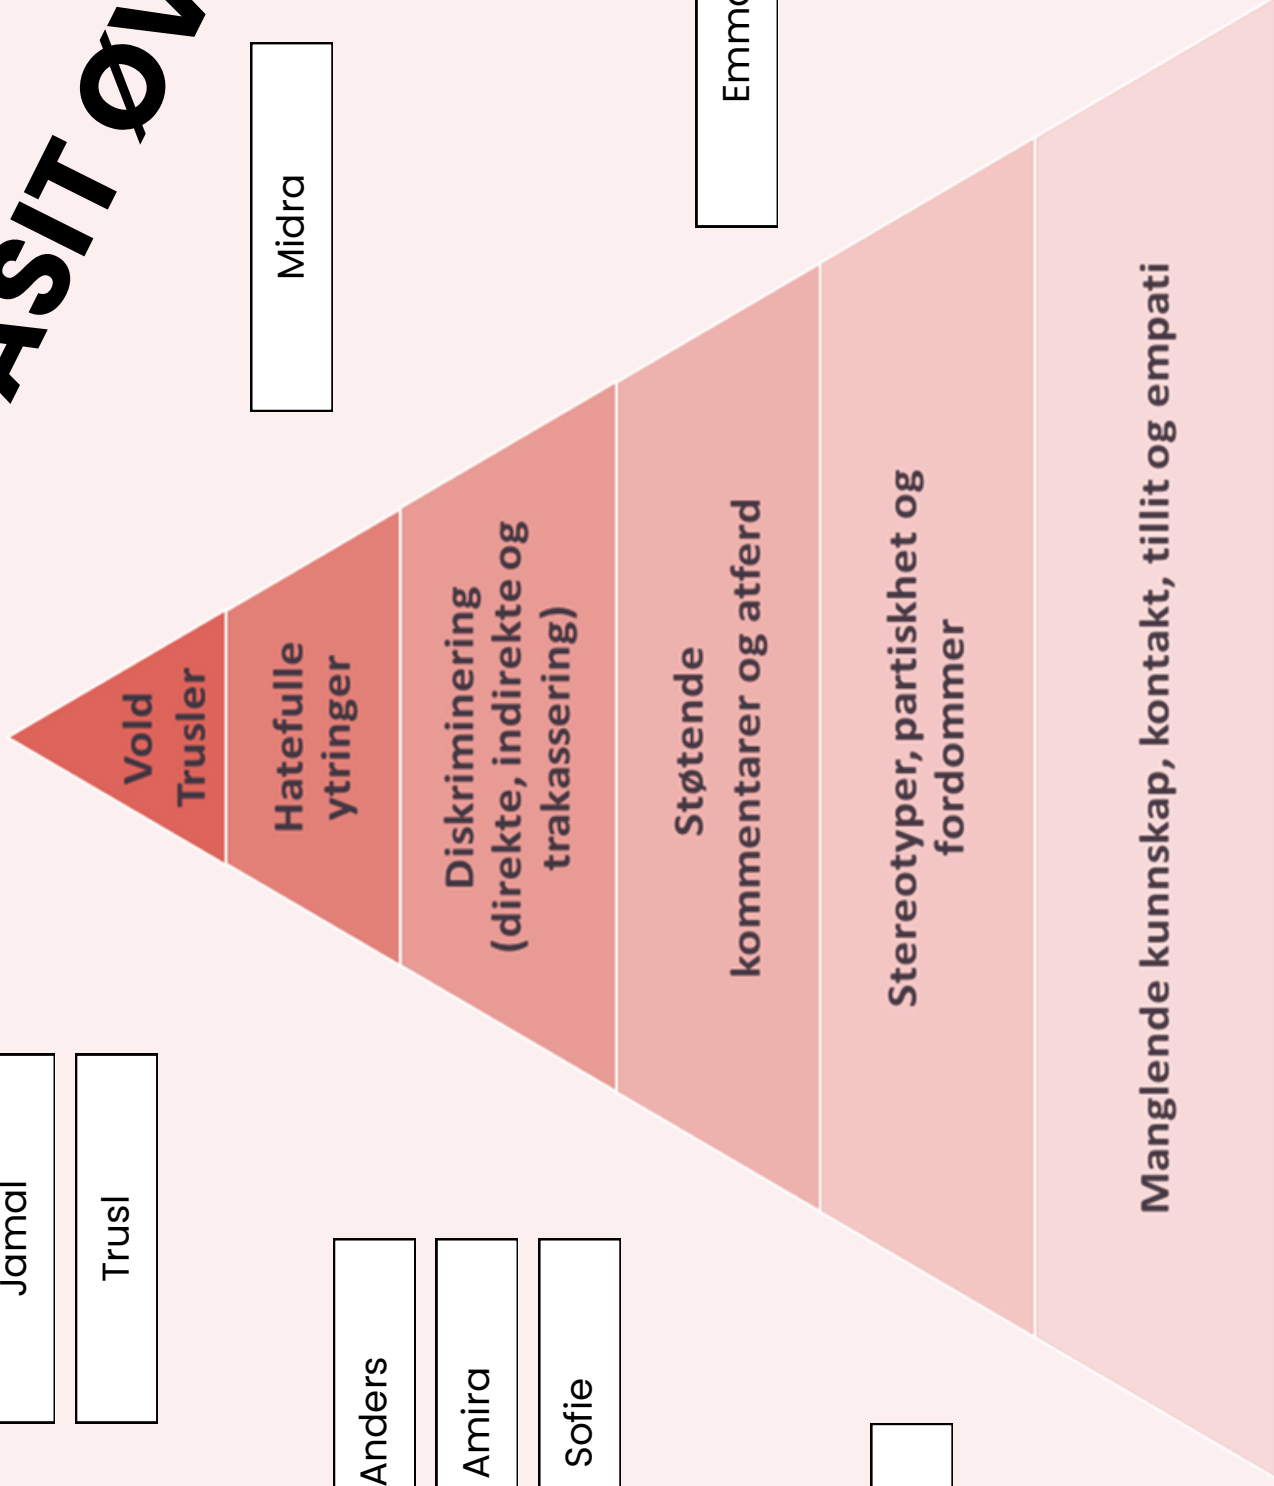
ASIT ØV

Midra

Emma

Vold
Trusler

Hatefulle ytringer

Diskriminering (direkte, indirekte og trakassering)

Støtende kommentarer og atferd

Stereotyper, partiskhet og fordommer

Manglende kunnskap, kontakt, tillit og empati

Jamal

Trusl

Anders

Amira

Sofie